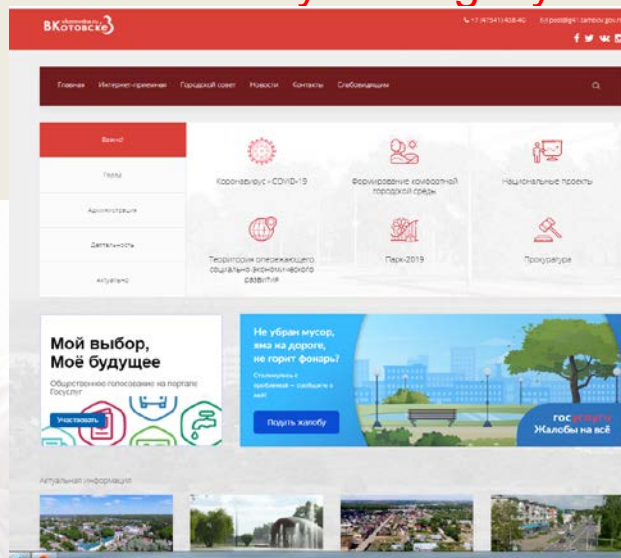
ВКотовске

+7 (47541) 4-38-40 post@g41.tambov.gov.ru

Главная Интернет-приемная Городской совет Новости Контакты Слабовидящим

Важно
Темы
Администрация
Деятельность
Актуально

Коронавирус - COVID-19
Формирование комфортной городской среды
Национальные проекты
Территория опережающего социально-экономического развития
Парк-2019
Прокуратура

Мой выбор, Моё будущее
Общественное голосование на портале Госуслуг
Участвовать

Не убран мусор, яма на дороге, не горит фонарь?
Столкнулись с проблемой – сообщите о ней
Подать жалобу

госуслуги
Жалобы на всё

Актуальная информация